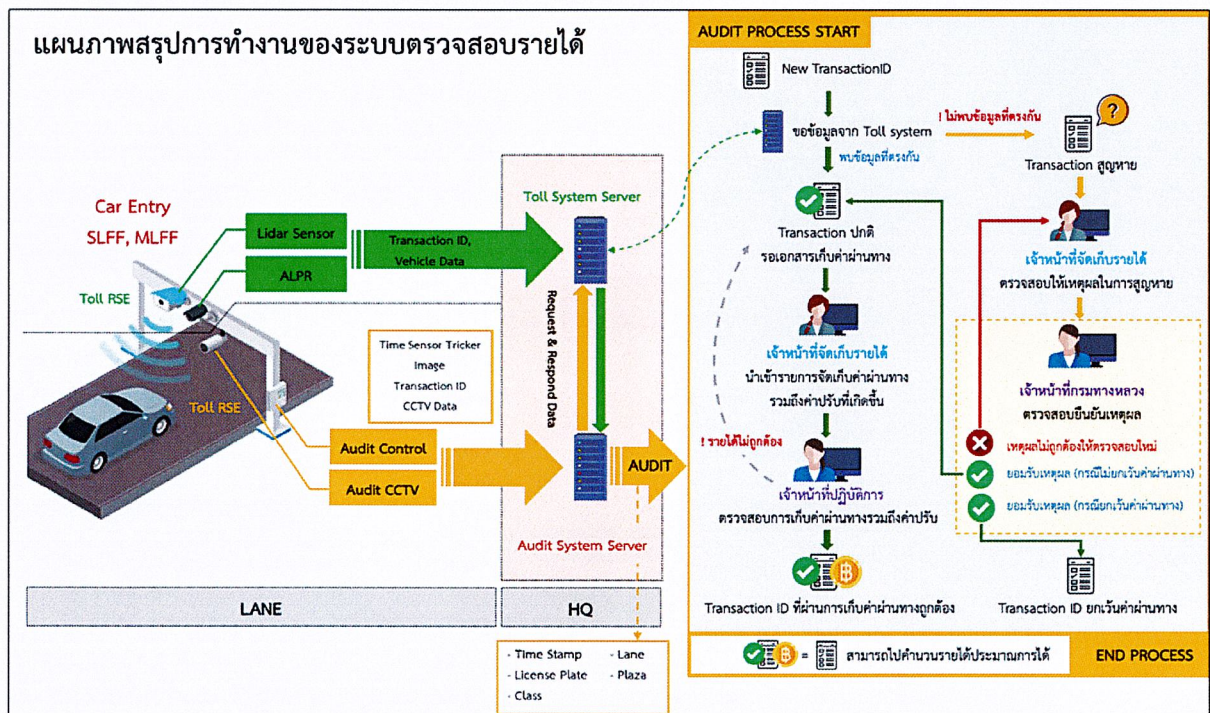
แผนภาพสรุปการทำงานของระบบตรวจสอบรายได้

Car Entry
SLFF, MLFF

Lidar Sensor
ALPR
Toll RSE
Toll RSE

Transaction ID, Vehicle Data

Time Sensor Tricker
Image
Transaction ID
CCTV Data

Audit Control
Audit CCTV

Toll System Server
Request & Respond Data
AUDIT
Audit System Server

LANE
HQ

- Time Stamp
- License Plate
- Class
- Lane
- Plaza

AUDIT PROCESS START

New TransactionID
ขอข้อมูลจาก Toll system
! ไม่พบข้อมูลที่ตรงกัน
พบข้อมูลที่ตรงกัน
Transaction สูญหาย
Transaction ปกติ
รอเอกสารเก็บค่าผ่านทาง
เจ้าหน้าที่จัดเก็บรายได้
ตรวจสอบให้เหตุผลในการสูญหาย
เจ้าหน้าที่จัดเก็บรายได้
นำเข้ารายการจัดเก็บค่าผ่านทาง รวมถึงค่าปรับที่เกิดขึ้น
เจ้าหน้าที่กรมทางหลวง
ตรวจสอบยืนยันเหตุผล
! รายได้ไม่ถูกต้อง
เหตุผลไม่ถูกต้องให้ตรวจสอบใหม่
ยอมรับเหตุผล (กรณีไม่ยกเว้นค่าผ่านทาง)
ยอมรับเหตุผล (กรณียกเว้นค่าผ่านทาง)
เจ้าหน้าที่ปฏิบัติการ
ตรวจสอบการเก็บค่าผ่านทางรวมถึงค่าปรับ
Transaction ID ที่ผ่านการเก็บค่าผ่านทางถูกต้อง
Transaction ID ยกเว้นค่าผ่านทาง

= สามารถไปคำนวนรายได้ประมาณการได้
END PROCESS